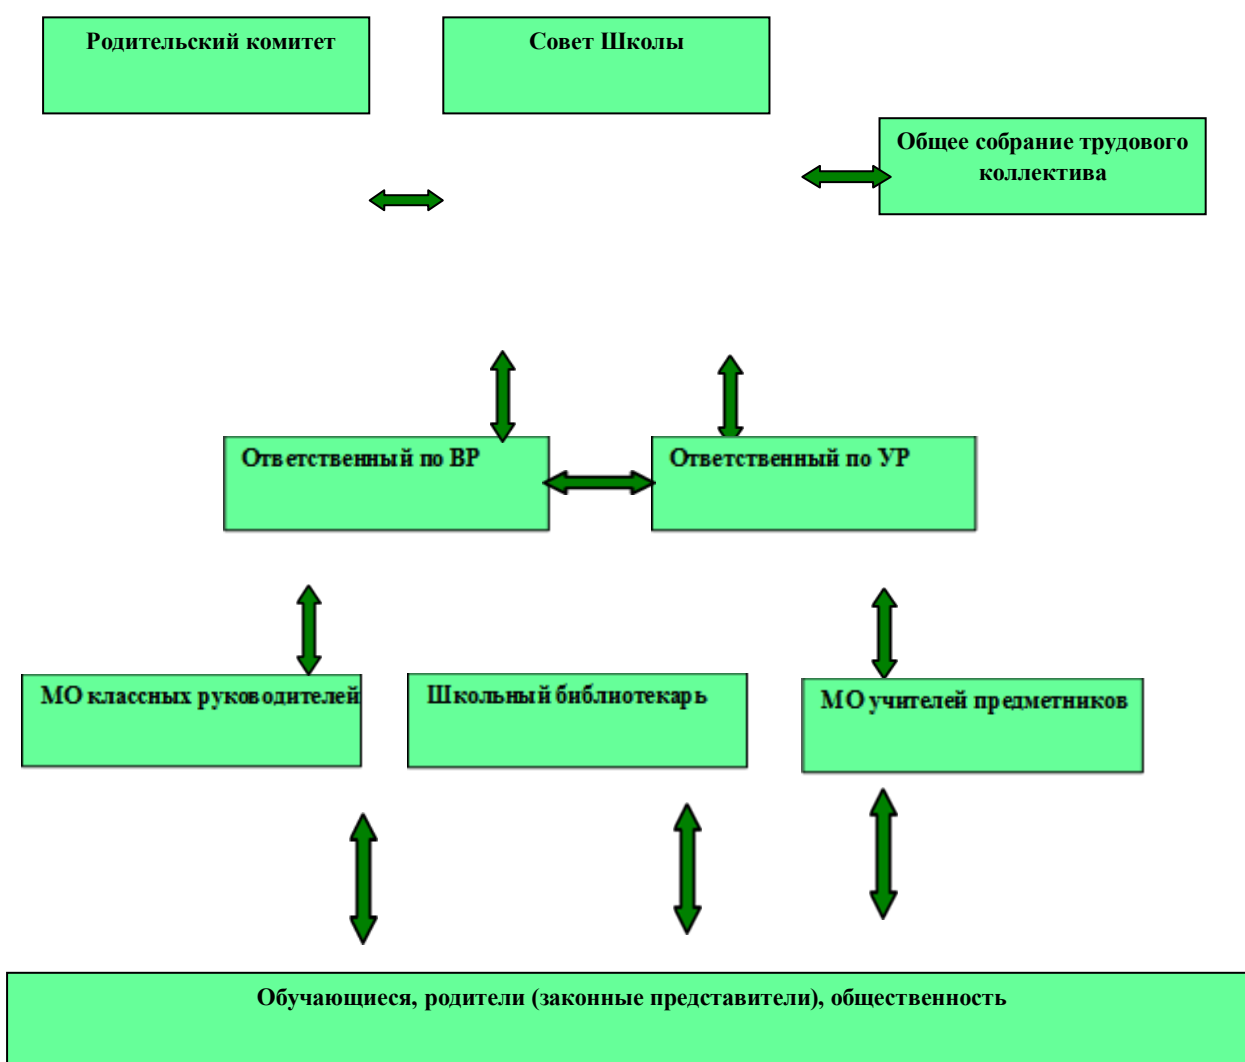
Родительский комитет

Совет Школы

Общее собрание трудового коллектива

Ответственный по ВР

Ответственный по УР

МО классных руководителей

Школьный библиотекарь

МО учителей предметников

Обучающиеся, родители (законные представители), общественность